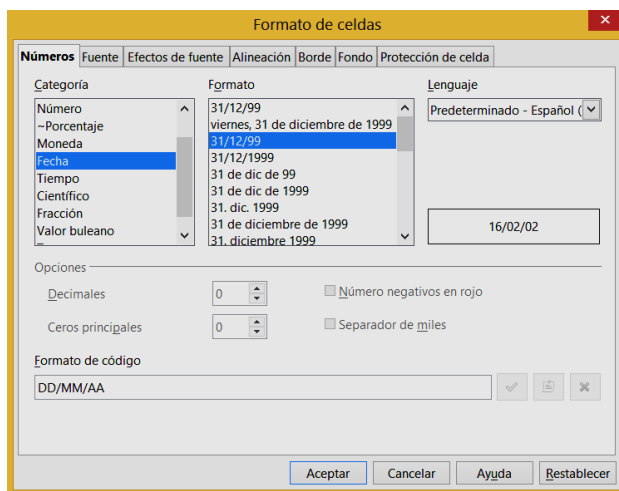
Formato de celdas

Números | Fuente | Efectos de fuente | Alineación | Borde | Fondo | Protección de celda

Categoría
Número
~Porcentaje
Moneda
Fecha
Tiempo
Científico
Fracción
Valor buleano

Formato
31/12/99
viernes, 31 de diciembre de 1999
31/12/99
31/12/1999
31 de dic de 99
31 de dic de 1999
31. dic. 1999
31 de diciembre de 1999
31. diciembre 1999

Lenguaje
Predeterminado - Español (

16/02/02

Opciones
Decimales 0
Ceros principales 0
Número negativos en rojo
Separador de miles

Formato de código
DD/MM/AA

Aceptar | Cancelar | Ayuda | Restablecer